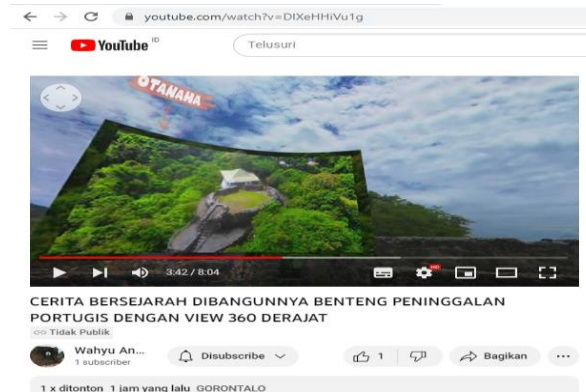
youtube.com/watch?v=DIXeHHiVu1g

YouTube ID

Telusuri

OTANAHA

3:42 / 8:04

HD

CERITA BERSEJARAH DIBANGUNNYA BENTENG PENINGGALAN PORTUGIS DENGAN VIEW 360 DERAJAT

Tidak Publik

Wahyu An...
1 subscriber

Disubscribe

1

Bagikan

1 x ditonton 1 jam yang lalu GORONTALO